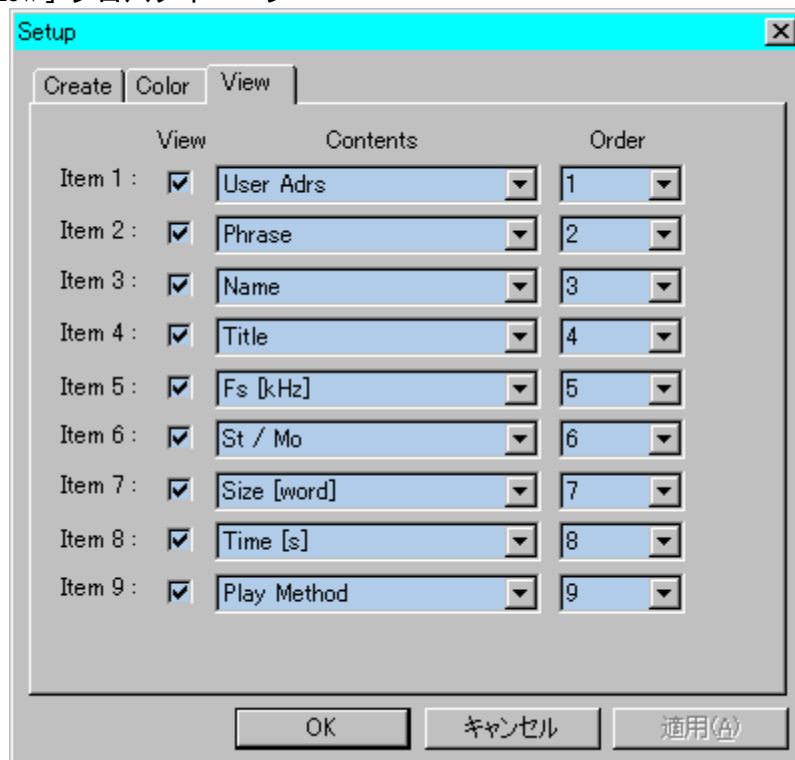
Setup

Create | Color | View

| | View | Contents | Order |
|---|---|---|---|
| Item 1 : | ☑ | User Adrs | 1 |
| Item 2 : | ☑ | Phrase | 2 |
| Item 3 : | ☑ | Name | 3 |
| Item 4 : | ☑ | Title | 4 |
| Item 5 : | ☑ | Fs [kHz] | 5 |
| Item 6 : | ☑ | St / Mo | 6 |
| Item 7 : | ☑ | Size [word] | 7 |
| Item 8 : | ☑ | Time [s] | 8 |
| Item 9 : | ☑ | Play Method | 9 |

OK キャンセル 適用(A)